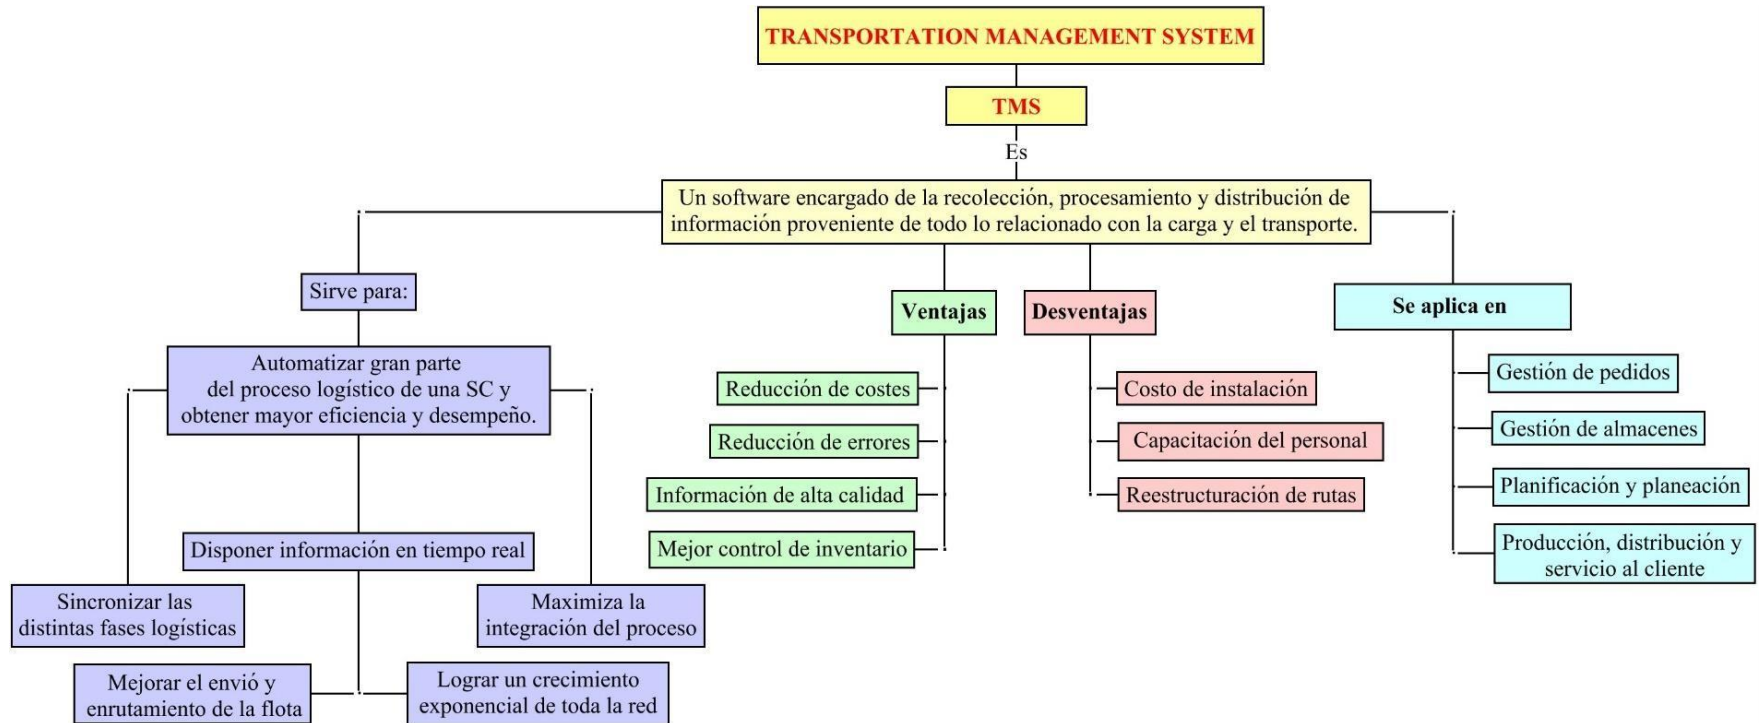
TRANSPORTATION MANAGEMENT SYSTEM

TMS

Es

Un software encargado de la recolección, procesamiento y distribución de información proveniente de todo lo relacionado con la carga y el transporte.

Sirve para:

Automatizar gran parte del proceso logístico de una SC y obtener mayor eficiencia y desempeño.

Disponer información en tiempo real

Sincronizar las distintas fases logísticas

Maximiza la integración del proceso

Mejorar el envió y enrutamiento de la flota

Lograr un crecimiento exponencial de toda la red

Ventajas

Reducción de costes

Reducción de errores

Información de alta calidad

Mejor control de inventario

Desventajas

Costo de instalación

Capacitación del personal

Reestructuración de rutas

Se aplica en

Gestión de pedidos

Gestión de almacenes

Planificación y planeación

Producción, distribución y servicio al cliente